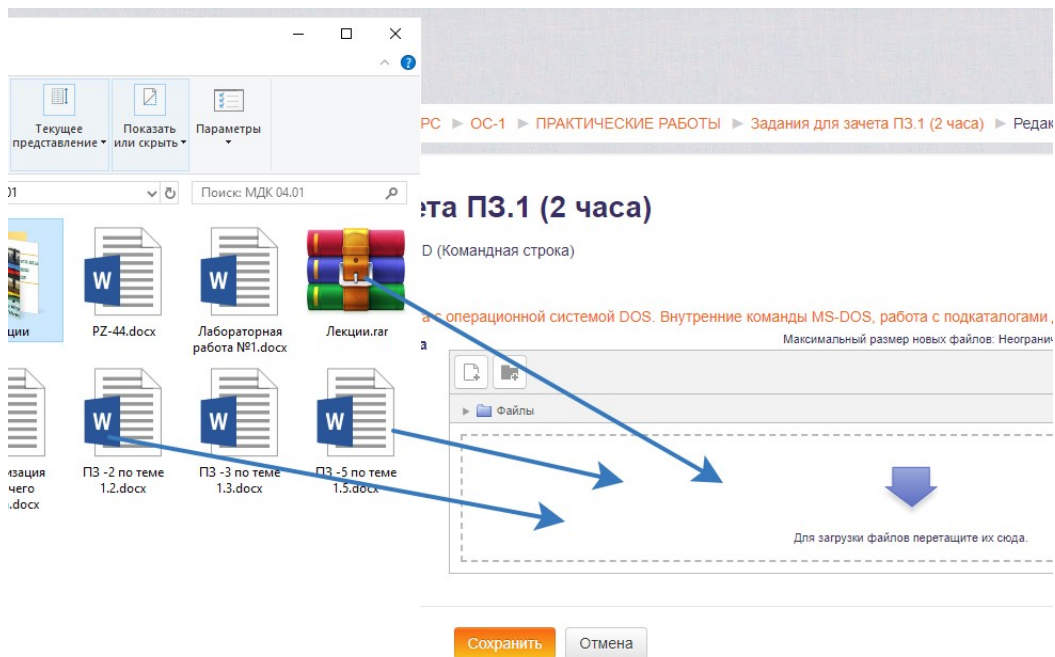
Текущее представление ▾

Показать или скрыть ▾

Параметры ▾

01

Поиск: МДК 04.01

ции

PZ-44.docx

Лабораторная работа №1.docx

Лекции.rar

мзация чего .docx

ПЗ -2 по теме 1.2.docx

ПЗ -3 по теме 1.3.docx

ПЗ -5 по теме 1.5.docx

РС ► ОС-1 ► ПРАКТИЧЕСКИЕ РАБОТЫ ► Задания для зачета ПЗ.1 (2 часа) ► Редак

ета ПЗ.1 (2 часа)

D (Командная строка)

а с операционной системой DOS. Внутренние команды MS-DOS, работа с подкаталогами

а

Максимальный размер новых файлов: Неогранич

► Файлы

Для загрузки файлов перетащите их сюда.

Сохранить

Отмена